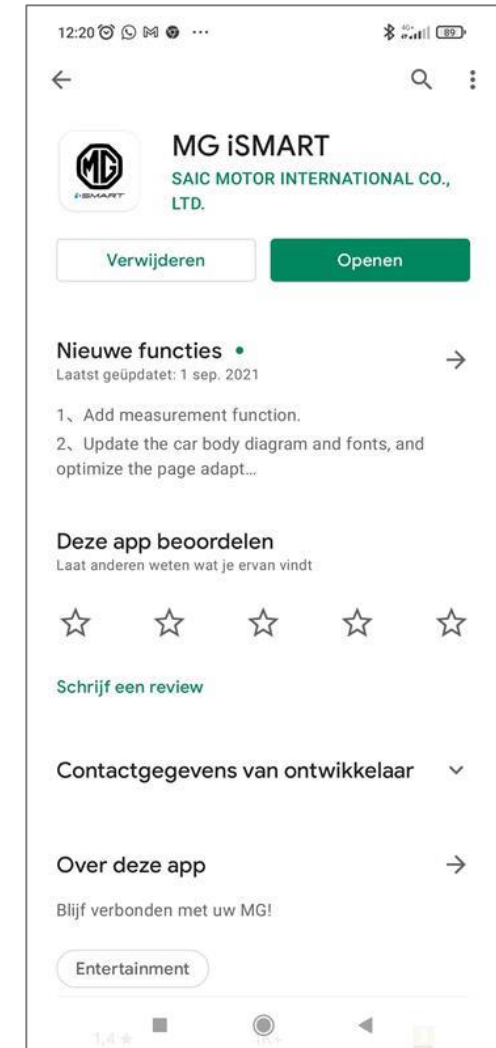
12:20 ···

89

MG iSMART
SAIC MOTOR INTERNATIONAL CO., LTD.

iSMART

Verwijderen

Openen

Nieuwe functies •
Laatst geüpdatet: 1 sep. 2021

1、Add measurement function.
2、Update the car body diagram and fonts, and optimize the page adapt...

Deze app beoordelen
Laat anderen weten wat je ervan vindt

Schrijf een review

Contactgegevens van ontwikkelaar

Over deze app

Blijf verbonden met uw MG!

Entertainment

1,4 ★ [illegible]